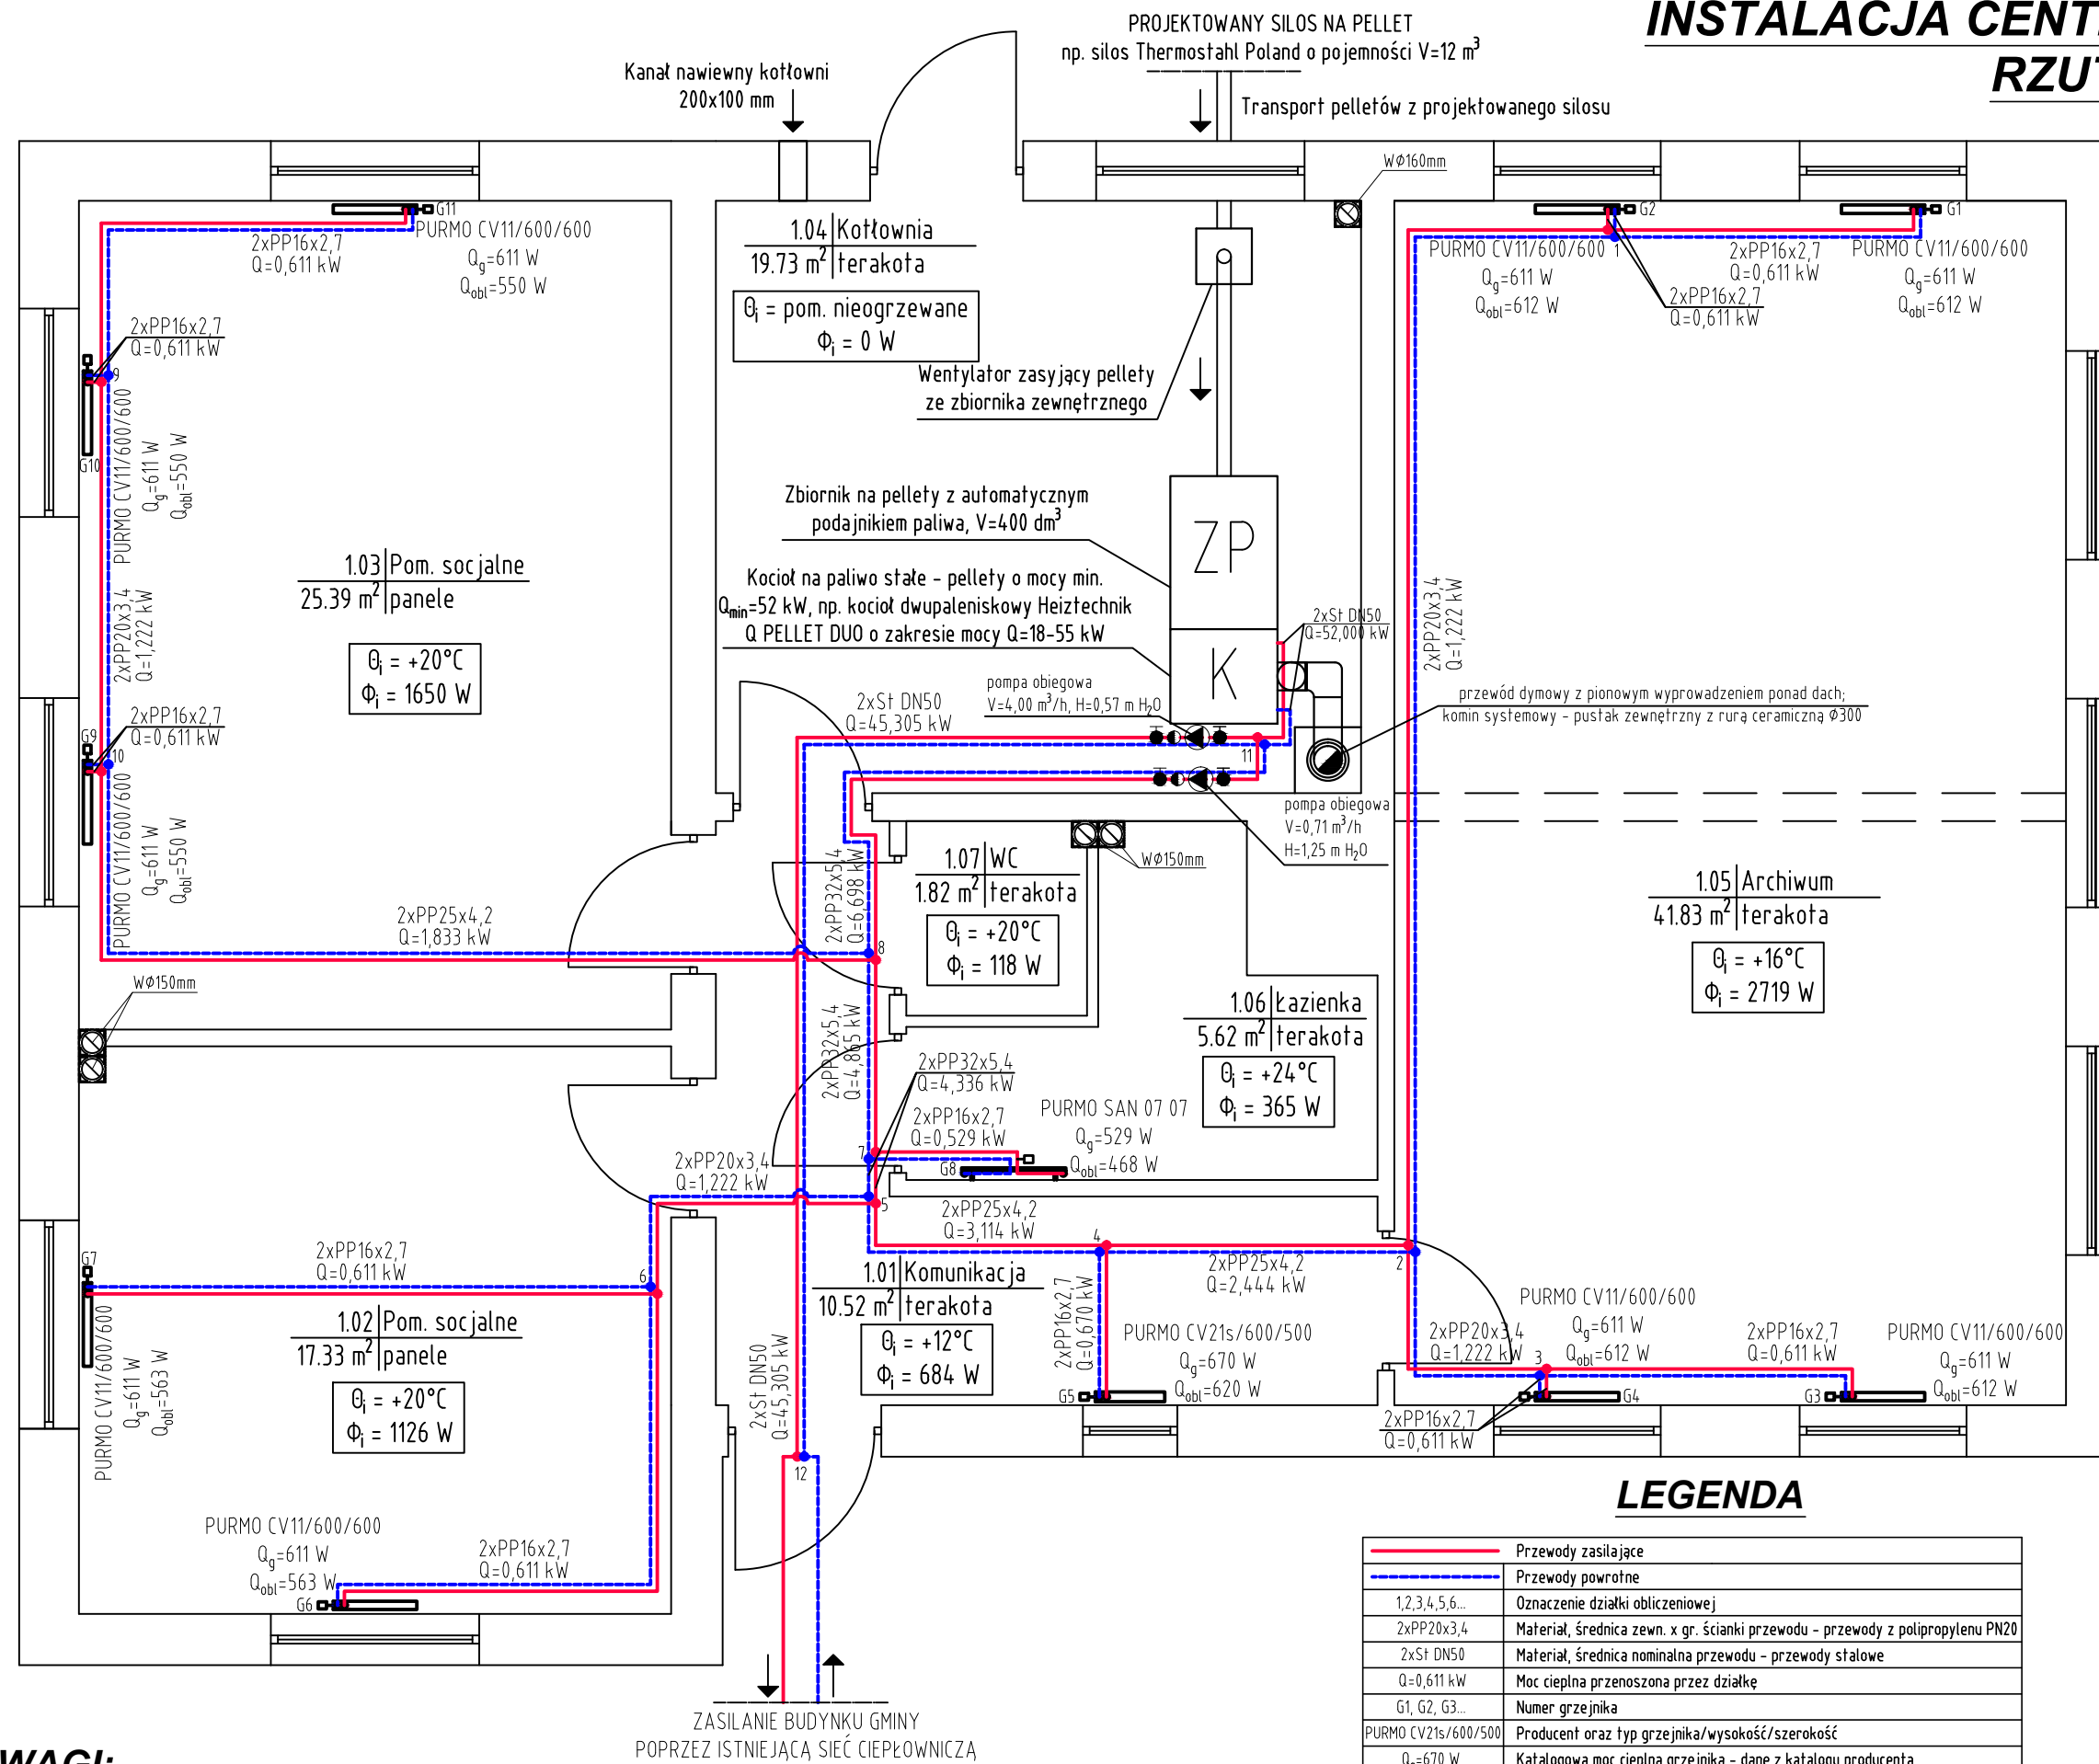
INSTALACJA CENT
RZUT

PROJEKTOWANY SILOS NA PELLET
np. silos Thermostahl Poland o pojemności V=12 m$^3$

Kanał nawiewny kotłowni
200x100 mm

Transport pelletów z projektowanego silosu

WØ160mm

G11
2xPP16x2,7
Q=0,611 kW
PURMO CV11/600/600
Q$_g$=611 W
Q$_{obl}$=550 W

1.04 Kotłownia
19.73 m$^2$ terakota
Θ$_i$ = pom. nieogrzewane
Φ$_i$ = 0 W

Wentylator zasyjący pellety
ze zbiornika zewnętrznego

G2
PURMO CV11/600/600
Q$_g$=611 W
Q$_{obl}$=612 W
1
2xPP16x2,7
Q=0,611 kW
2xPP16x2,7
Q=0,611 kW
G1
PURMO CV11/600/600
Q$_g$=611 W
Q$_{obl}$=612 W

2xPP16x2,7
Q=0,611 kW
9
G10
PURMO CV11/600/600
Q$_g$=611 W
Q$_{obl}$=550 W

Zbiornik na pellety z automatycznym
podajnikiem paliwa, V=400 dm$^3$

ZP

1.03 Pom. socjalne
25.39 m$^2$ panele
Θ$_i$ = +20°C
Φ$_i$ = 1650 W

2xPP20x3,4
Q=1,222 kW

Kocioł na paliwo stałe - pellety o mocy min.
Q$_{min}$=52 kW, np. kocioł dwupaleniskowy Heiztechnik
Q PELLET DUO o zakresie mocy Q=18-55 kW

K

2xSt DN50
Q=52,000 kW

2xPP20x3,4
Q=1,222 kW

pompa obiegowa
V=4,00 m$^3$/h, H=0,57 m H$_2$O
2xSt DN50
Q=45,305 kW

przewód dymowy z pionowym wyprowadzeniem ponad dach;
komin systemowy - pustak zewnętrzny z rurą ceramiczną Ø300

2xPP16x2,7
Q=0,611 kW
G9
10
PURMO CV11/600/600
Q$_g$=611 W
Q$_{obl}$=550 W

11

pompa obiegowa
V=0,71 m$^3$/h
H=1,25 m H$_2$O

1.07 WC
1.82 m$^2$ terakota
Θ$_i$ = +20°C
Φ$_i$ = 118 W

WØ150mm

2xPP32x5,4
Q=6,698 kW

1.05 Archiwum
41.83 m$^2$ terakota
Θ$_i$ = +16°C
Φ$_i$ = 2719 W

2xPP25x4,2
Q=1,833 kW
8

WØ150mm

1.06 Łazienka
5.62 m$^2$ terakota
Θ$_i$ = +24°C
Φ$_i$ = 365 W

2xPP32x5,4
Q=4,865 kW
2xPP32x5,4
Q=4,336 kW
2xPP16x2,7
Q=0,529 kW
PURMO SAN 07 07
Q$_g$=529 W
Q$_{obl}$=468 W
G8
7

2xPP20x3,4
Q=1,222 kW
5
2xPP25x4,2
Q=3,114 kW
4
2xPP25x4,2
Q=2,444 kW
2

G7
2xPP16x2,7
Q=0,611 kW
6

1.02 Pom. socjalne
17.33 m$^2$ panele
Θ$_i$ = +20°C
Φ$_i$ = 1126 W

PURMO CV11/600/600
Q$_g$=611 W
Q$_{obl}$=563 W

1.01 Komunikacja
10.52 m$^2$ terakota
Θ$_i$ = +12°C
Φ$_i$ = 684 W

2xPP16x2,7
Q=0,670 kW
PURMO CV21s/600/500
Q$_g$=670 W
Q$_{obl}$=620 W
G5

PURMO CV11/600/600
Q$_g$=611 W
Q$_{obl}$=612 W
2xPP20x3,4
Q=1,222 kW
3
G4
2xPP16x2,7
Q=0,611 kW
2xPP16x2,7
Q=0,611 kW
G3
PURMO CV11/600/600
Q$_g$=611 W
Q$_{obl}$=612 W

2xSt DN50
Q=45,305 kW
12

PURMO CV11/600/600
Q$_g$=611 W
Q$_{obl}$=563 W
G6
2xPP16x2,7
Q=0,611 kW

LEGENDA

| | Przewody zasilające |
|---|---|
| | Przewody powrotne |
| 1,2,3,4,5,6... | Oznaczenie działki obliczeniowej |
| 2xPP20x3,4 | Materiał, średnica zewn. x gr. ścianki przewodu - przewody z polipropylenu PN20 |
| 2xSt DN50 | Materiał, średnica nominalna przewodu - przewody stalowe |
| Q=0,611 kW | Moc cieplna przenoszona przez działkę |
| G1, G2, G3... | Numer grzejnika |
| PURMO CV21s/600/500 | Producent oraz typ grzejnika/wysokość/szerokość |
| Q$_g$=670 W | Katalogowa moc cieplna grzejnika - dane z katalogu producenta |

ZASILANIE BUDYNKU GMINY
POPRZEZ ISTNIEJĄCĄ SIEĆ CIEPŁOWNICZĄ

WAGI: